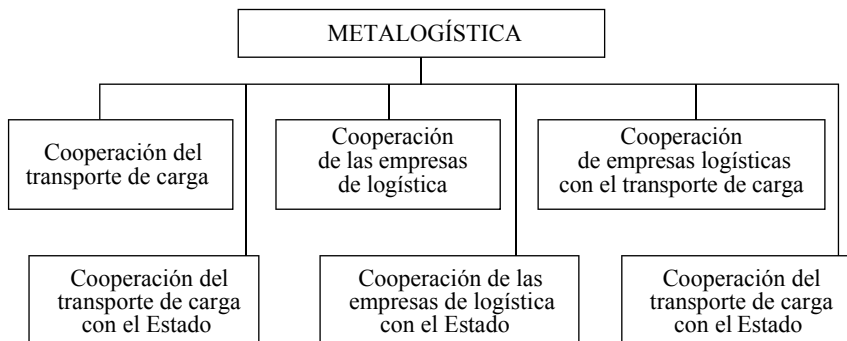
METALOGÍSTICA

Cooperación del transporte de carga

Cooperación de las empresas de logística

Cooperación de empresas logísticas con el transporte de carga

Cooperación del transporte de carga con el Estado

Cooperación de las empresas de logística con el Estado

Cooperación del transporte de carga con el Estado